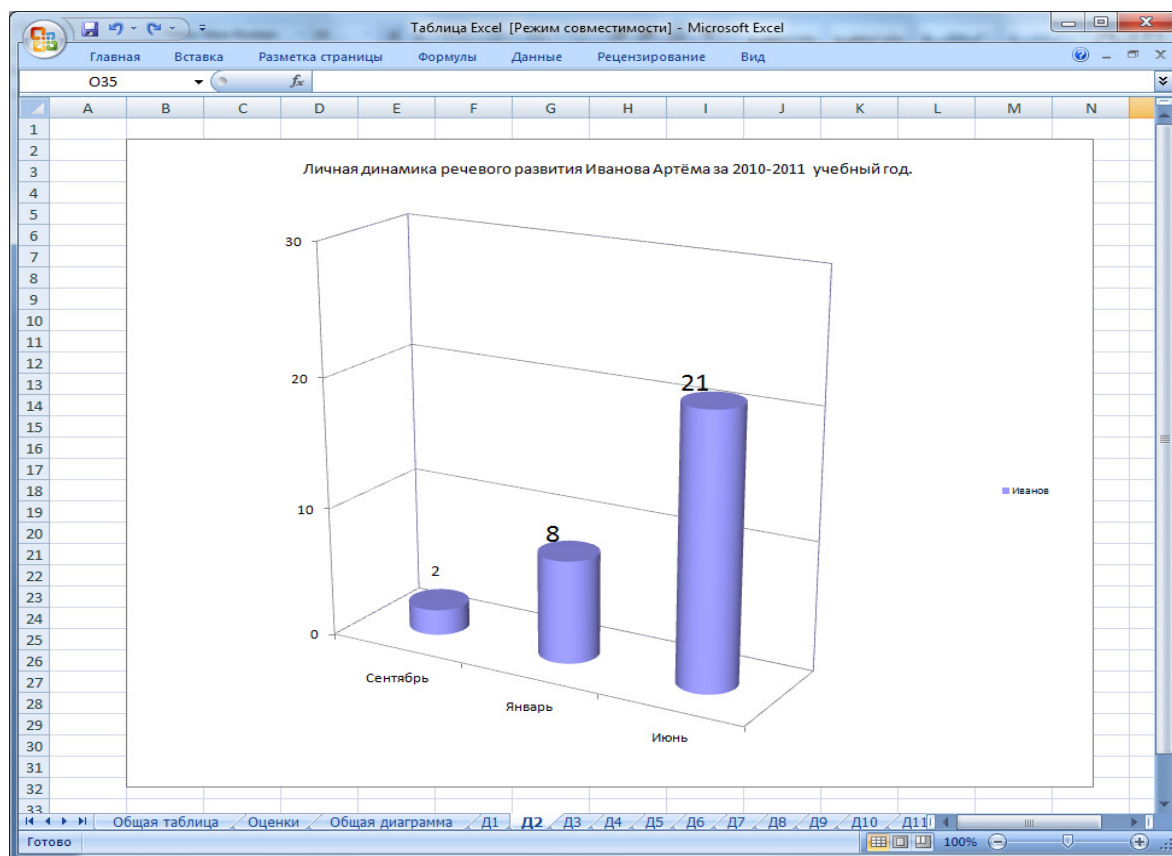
Таблица Excel [Режим совместимости] - Microsoft Excel

Главная Вставка Разметка страницы Формулы Данные Рецензирование Вид

O35 $f_x$

A B C D E F G H I J K L M N

1 2 3 4 5 6 7 8 9 10 11 12 13 14 15 16 17 18 19 20 21 22 23 24 25 26 27 28 29 30 31 32 33

Личная динамика речевого развития Иванова Артёма за 2010-2011 учебный год.

30
20
10
0

2
8
21

Сентябрь
Январь
Июнь

Иванов

Общая таблица Оценки Общая диаграмма Д1 Д2 Д3 Д4 Д5 Д6 Д7 Д8 Д9 Д10 Д11

Готово 100%